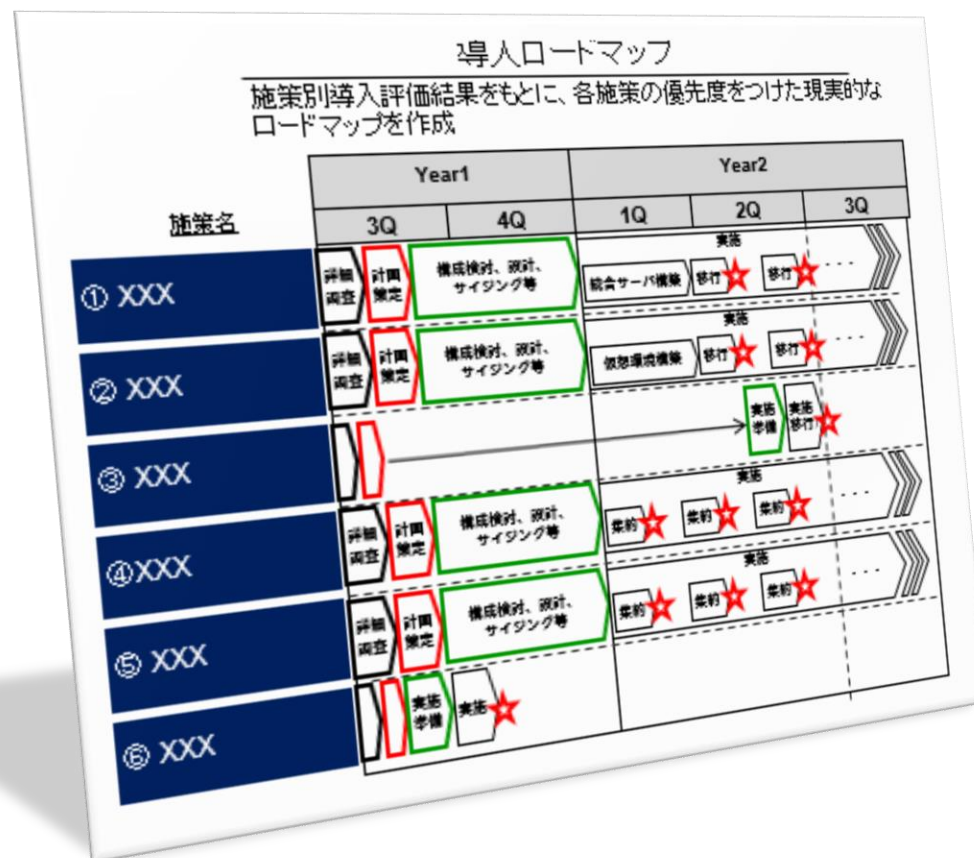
導入ロードマップ

施策別導入評価結果をもとに、各施策の優先度をつけた現実的なロードマップを作成

施策名

| | Year1 | | Year2 | | |
|---|---|---|---|---|---|
| | 3Q | 4Q | 1Q | 2Q | 3Q |
| ① XXX | 詳細調査 計画策定 | 構成検討、設計、サイジング等 | 実施 統合サーバ構築 移行 | 移行 | ・・・ |
| ② XXX | 詳細調査 計画策定 | 構成検討、設計、サイジング等 | 実施 仮想環境構築 移行 | 移行 | ・・・ |
| ③ XXX | | | | 実施準備 実施移行 | |
| ④XXX | 詳細調査 計画策定 | 構成検討、設計、サイジング等 | 実施 集約 | 集約 集約 | ・・・ |
| ⑤ XXX | 詳細調査 計画策定 | 構成検討、設計、サイジング等 | 実施 集約 | 集約 集約 | ・・・ |
| ⑥ XXX | 実施準備 実施 | | | | |